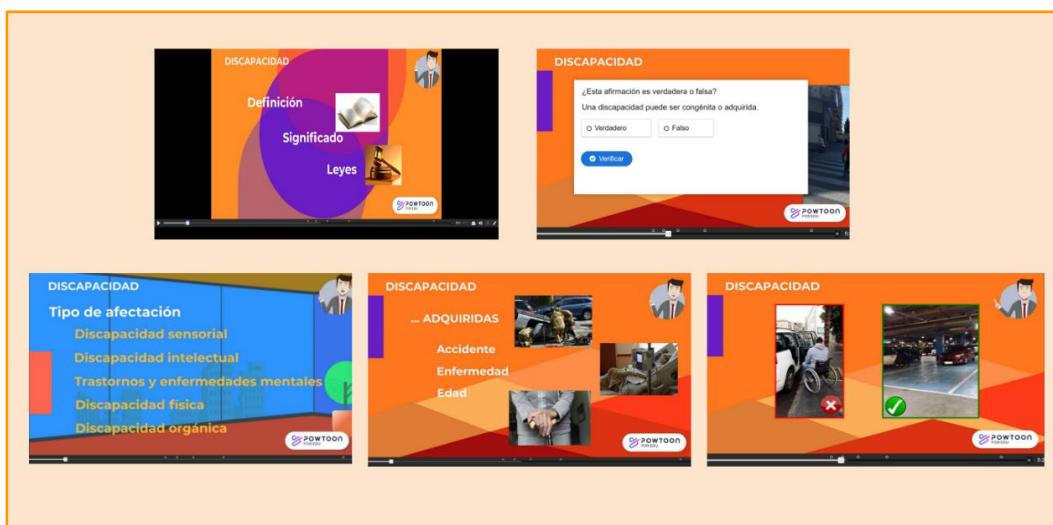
DISCAPACIDAD

Definición

Significado

Leyes

POWTOON

DISCAPACIDAD

¿Esta afirmación es verdadera o falsa?

Una discapacidad puede ser congénita o adquirida.

Verdadero

Falso

Verificar

POWTOON

DISCAPACIDAD

Tipo de afectación

Discapacidad sensorial

Discapacidad intelectual

Trastornos y enfermedades mentales

Discapacidad física

Discapacidad orgánica

POWTOON

DISCAPACIDAD

... ADQUIRIDAS

Accidente

Enfermedad

Edad

POWTOON

DISCAPACIDAD

POWTOON